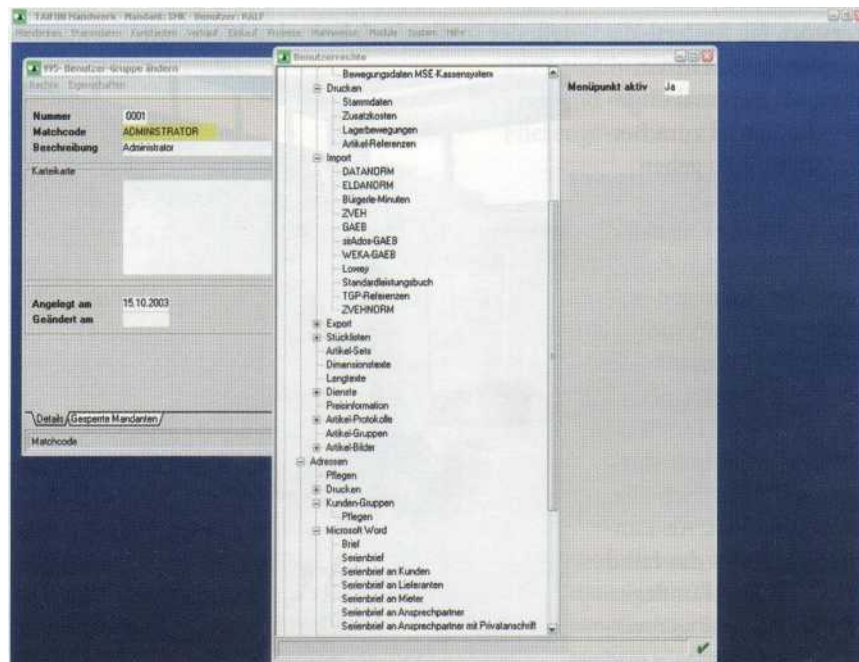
TAIFUN Handwerk - Mandant: DHK - Benutzer: RALF

Mandanten Stammdaten Kundendaten Verkauf Einkauf Projekte Mahnwesen Module System Hilfe

195- Benutzer-Gruppe ändern

Rechte Eigenschaften

Nummer 0001
Matchcode ADMINISTRATOR
Beschreibung Administrator

Karteikarte

Angelegt am 15.10.2003
Geändert am

Details Gesperrte Mandanten

Matchcode

Benutzerrechte

Bewegungsdaten MSE-Kassensystem
Drucken
Stammdaten
Zusatzkosten
Lagerbewegungen
Artikel-Referenzen
Import
DATANORM
ELDANORM
Bürgerle-Minuten
ZVEH
GAEB
aeAdos-GAEB
WEKA-GAEB
Loxey
Standardleistungsbuch
TGP-Referenzen
ZVEHNORM
Export
Stücklisten
Artikel-Sets
Dimensionstexte
Langtexte
Dienste
Preisinformation
Artikel-Protokolle
Artikel-Gruppen
Artikel-Bilder
Adressen
Pflegen
Drucken
Kunden-Gruppen
Pflegen
Microsoft Word
Brief
Serienbrief
Serienbrief an Kunden
Serienbrief an Lieferanten
Serienbrief an Mieter
Serienbrief an Ansprechpartner
Serienbrief an Ansprechpartner mit Privatanschrift

Menüpunkt aktiv Ja